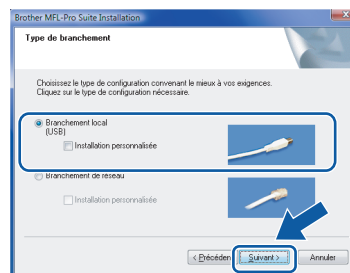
Brother MFL-Pro Suite Installation

Type de branchement

Choisissez le type de configuration convenant le mieux à vos exigences.
Cliquez sur le type de configuration nécessaire.

Branchement local
(USB)

Installation personnalisée

Branchement de réseau

Installation personnalisée

< Précédent

Suivant >

Annuler